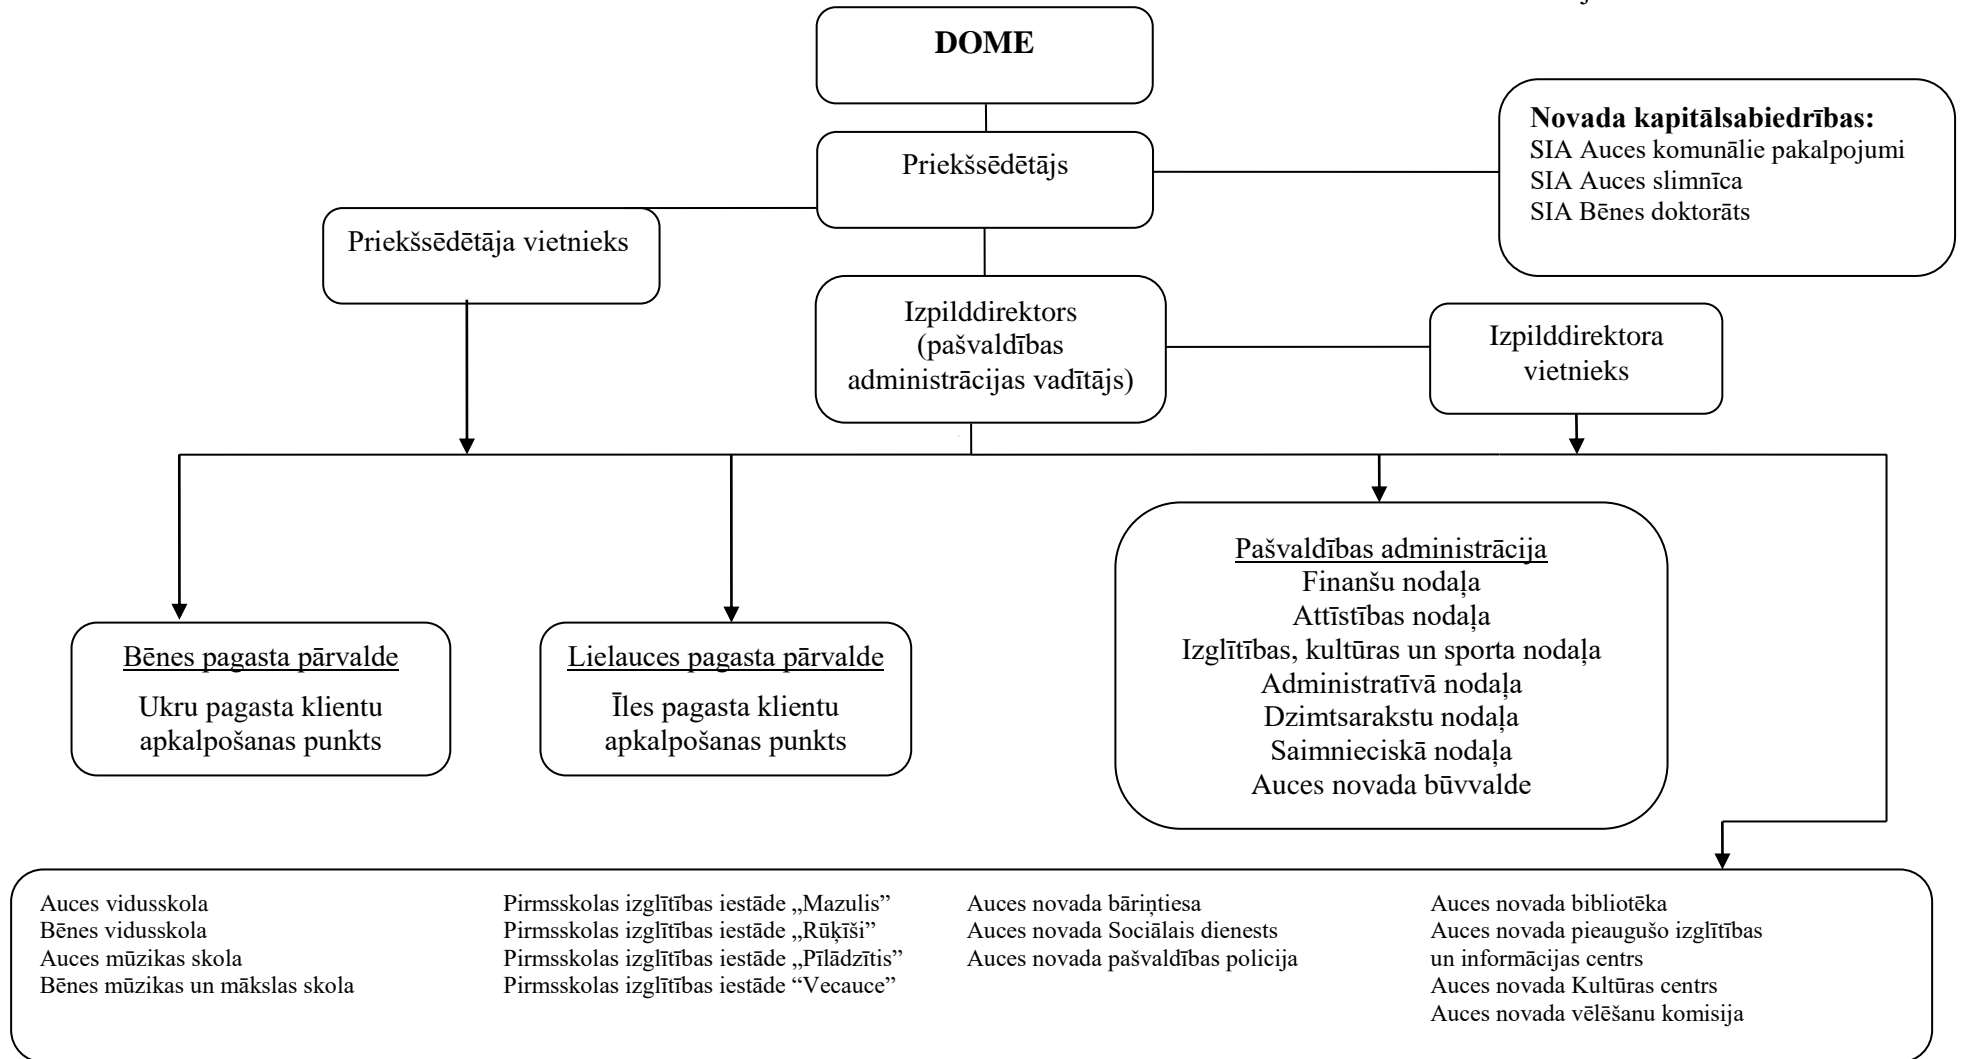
DOME

Priekšsēdētājs

Novada kapitālsabiedrības:
SIA Auces komunālie pakalpojumi
SIA Auces slimnīca
SIA Bēnes doktorāts

Priekšsēdētāja vietnieks

Izpilddirektors (pašvaldības administrācijas vadītājs)

Izpilddirektora vietnieks

Pašvaldības administrācija
Finanšu nodaļa
Attīstības nodaļa
Izglītības, kultūras un sporta nodaļa
Administratīvā nodaļa
Dzimtsarakstu nodaļa
Saimnieciskā nodaļa
Auces novada būvvalde

Bēnes pagasta pārvalde
Ukru pagasta klientu apkalpošanas punkts

Lielauces pagasta pārvalde
Īles pagasta klientu apkalpošanas punkts

Auces vidusskola
Bēnes vidusskola
Auces mūzikas skola
Bēnes mūzikas un mākslas skola

Pirmsskolas izglītības iestāde „Mazulis"
Pirmsskolas izglītības iestāde „Rūķīši"
Pirmsskolas izglītības iestāde „Pīlādzītis"
Pirmsskolas izglītības iestāde "Vecauce"

Auces novada bāriņtiesa
Auces novada Sociālais dienests
Auces novada pašvaldības policija

Auces novada bibliotēka
Auces novada pieaugušo izglītības un informācijas centrs
Auces novada Kultūras centrs
Auces novada vēlēšanu komisija